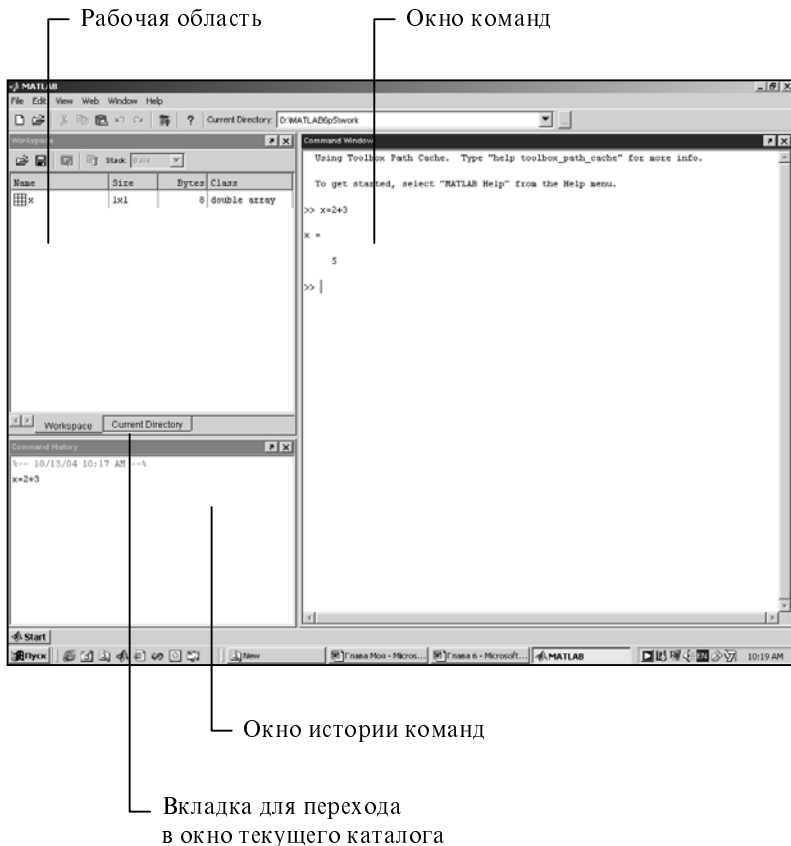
Рабочая область

Окно команд

MATLAB

File Edit View Web Window Help

Current Directory: D:\MATLAB6p5\work

Workspace

Stack: Base

| Name | Size | Bytes | Class |
|---|---|---|---|
| x | 1x1 | 8 | double array |

Workspace Current Directory

Command History

%-- 10/13/04 10:17 AM --%
x=2+3

Command Window

Using Toolbox Path Cache. Type "help toolbox_path_cache" for more info.

To get started, select "MATLAB Help" from the Help menu.

>> x=2+3

x =

5

>>

Start

Пуск New Глава Мои - Micros... Глава 6 - Microsoft... MATLAB 10:19 AM

Окно истории команд

Вкладка для перехода в окно текущего каталога